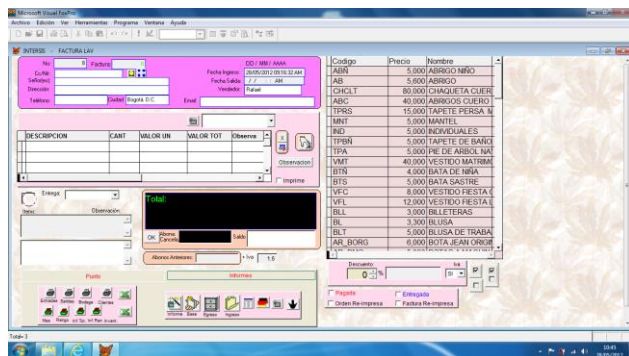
Microsoft Visual FoxPro
Archivo Edición Ver Herramientas Programa Ventana Ayuda

INTERSIS - FACTURA LAV

No 0 Factura
Cc/Nit
Señor(es)
Dirección
Teléfono Ciudad Bogotá D.C. Email

DD / MM / AAAA
Fecha Ingreso 29/05/2012 09:16:32 AM
Fecha Salida / / AM
Vendedor Rafael

| DESCRIPCION | CANT | VALOR UN | VALOR TOT | Observa |
|---|---|---|---|---|

Observacion
Imprime

Entrega
Status Observación

Total:

OK Abono Cancelo Saldo

Abonos Anteriores + Iva 1.6

Punto
Informes

| Codigo | Precio | Nombre |
|---|---|---|
| ABN | 5,000 | ABRIGO NIÑO |
| AB | 5,600 | ABRIGO |
| CHCLT | 80,000 | CHAQUETA CUER |
| ABC | 40,000 | ABRIGOS CUERO |
| TPRS | 15,000 | TAPETE PERSA M |
| MNT | 5,000 | MANTEL |
| IND | 5,000 | INDIVIDUALES |
| TPBÑ | 5,000 | TAPETE DE BAÑO |
| TPA | 5,000 | PIE DE ARBOL NA |
| VMT | 40,000 | VESTIDO MATRIM |
| BTN | 4,000 | BATA DE NIÑA |
| BTS | 5,000 | BATA SASTRE |
| VFC | 8,000 | VESTIDO FIESTA C |
| VFL | 12,000 | VESTIDO FIESTA L |
| BLL | 3,000 | BILLETERAS |
| BL | 3,300 | BLUSA |
| BLT | 5,000 | BLUSA DE TRABA |
| AR_BORG | 6,000 | BOTA JEAN ORGI |

Descuento Iva
0 % 16

Pagada
Entregada
Orden Re-impresa
Factura Re-impresa

Total=1

10:45
29/05/2012